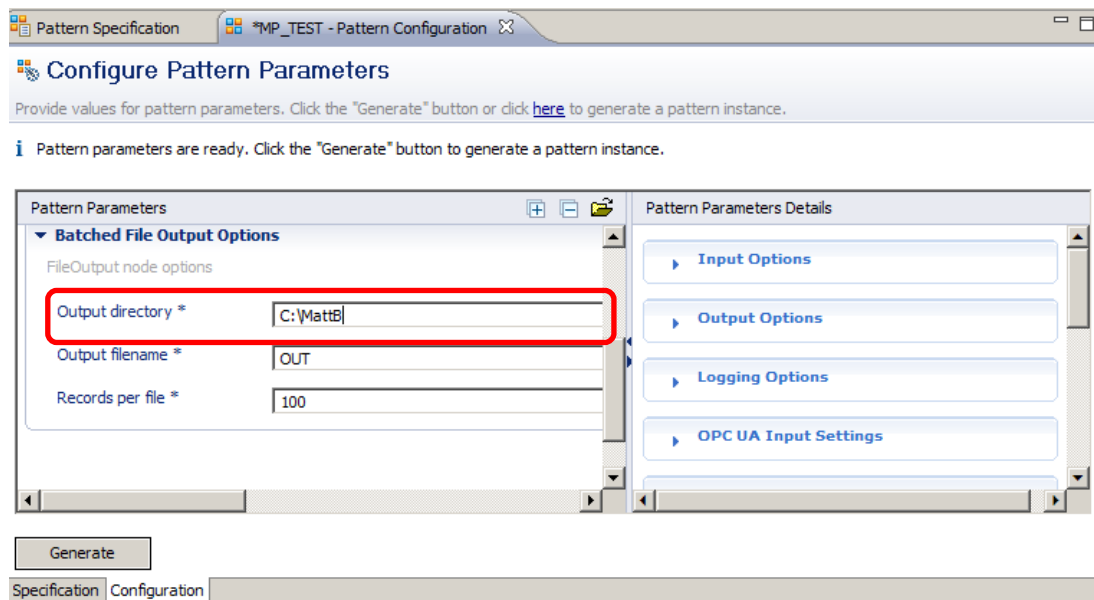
Pattern Specification

*MP_TEST - Pattern Configuration

Configure Pattern Parameters

Provide values for pattern parameters. Click the "Generate" button or click here to generate a pattern instance.

Pattern parameters are ready. Click the "Generate" button to generate a pattern instance.

Pattern Parameters

Batched File Output Options

FileOutput node options

Output directory * C:\MattB

Output filename * OUT

Records per file * 100

Pattern Parameters Details

Input Options

Output Options

Logging Options

OPC UA Input Settings

Generate

Specification Configuration